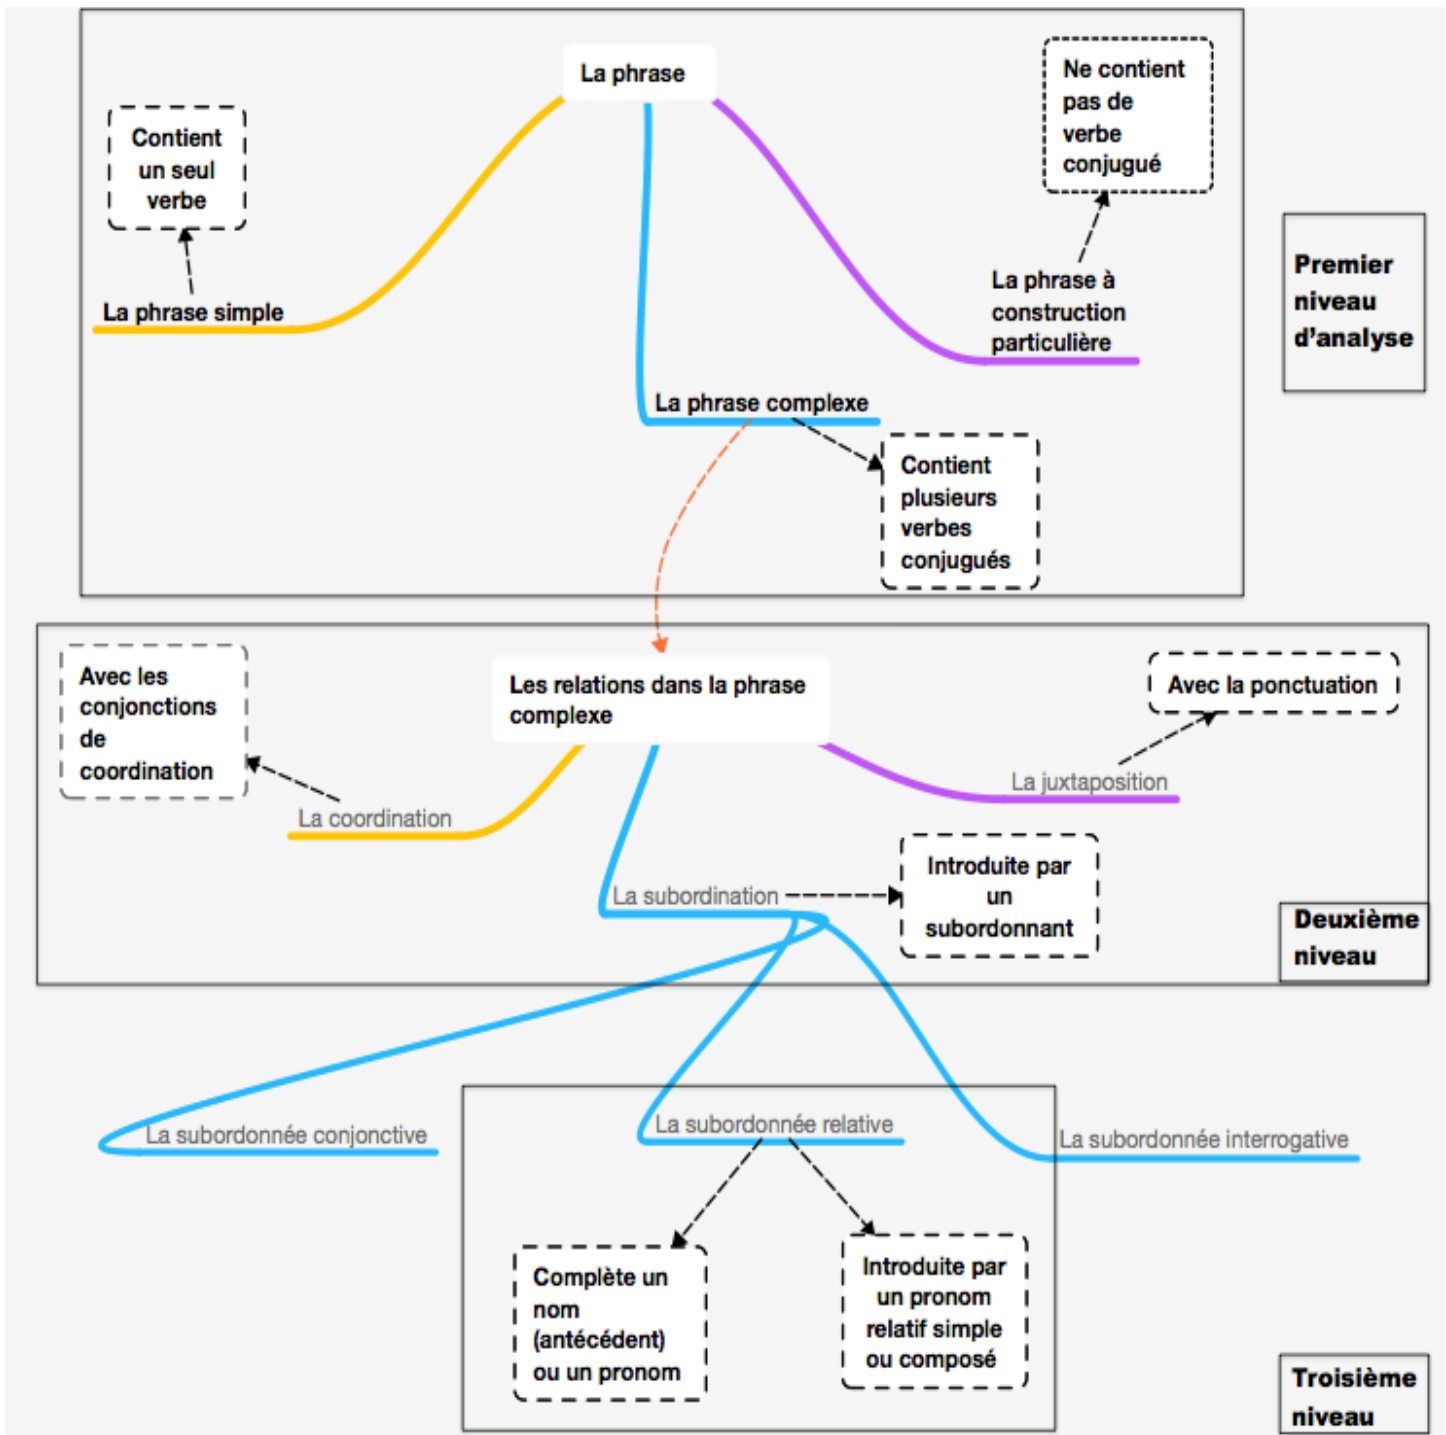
La phrase

Contient un seul verbe

La phrase simple

Ne contient pas de verbe conjugué

La phrase à construction particulière

Premier niveau d'analyse

La phrase complexe

Contient plusieurs verbes conjugués

Avec les conjonctions de coordination

Les relations dans la phrase complexe

Avec la ponctuation

La juxtaposition

La coordination

La subordination

Introduite par un subordonnant

Deuxième niveau

La subordonnée conjonctive

La subordonnée relative

La subordonnée interrogative

Complète un nom (antécédent) ou un pronom

Introduite par un pronom relatif simple ou composé

Troisième niveau